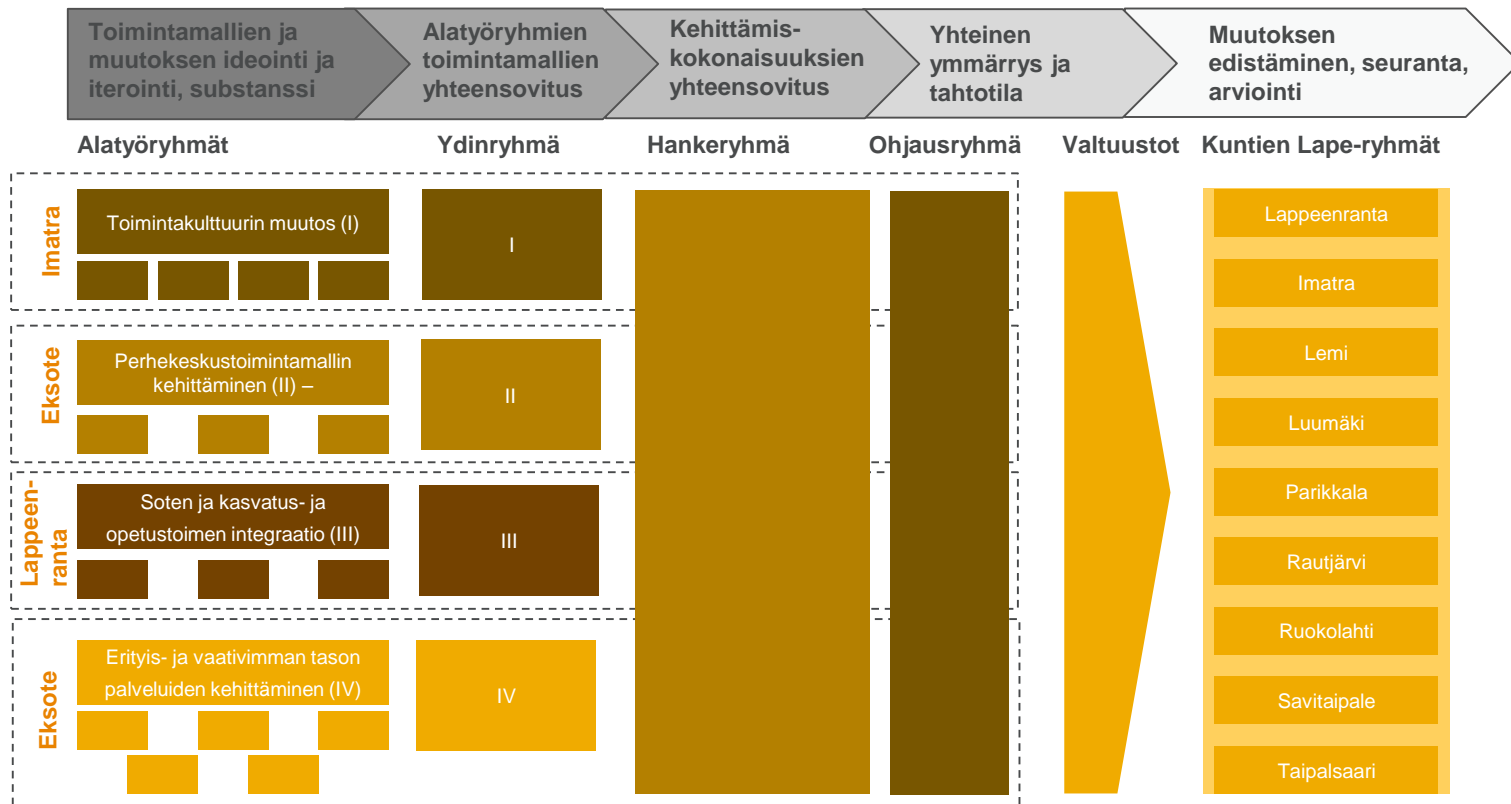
Toimintamallien ja muutoksen ideointi ja iterointi, substanssi

Alatyöryhmien toimintamallien yhteensovitus

Kehittämis-kokonaisuuksien yhteensovitus

Yhteinen ymmärrys ja tahtotila

Muutoksen edistäminen, seuranta, arviointi

Alatyöryhmät

Ydinryhmä

Hankeryhmä

Ohjausryhmä

Valtuustot

Kuntien Lape-ryhmät

Imatra

Toimintakulttuurin muutos (I)

I

Eksote

Perhekeskustoimintamallin kehittäminen (II) –

II

Lappeenranta

Soten ja kasvatus- ja opetustoimen integraatio (III)

III

Eksote

Erityis- ja vaativimman tason palveluiden kehittäminen (IV)

IV

Lappeenranta

Imatra

Lemi

Luumäki

Parikkala

Rautjärvi

Ruokolahti

Savitaipale

Taipalsaari